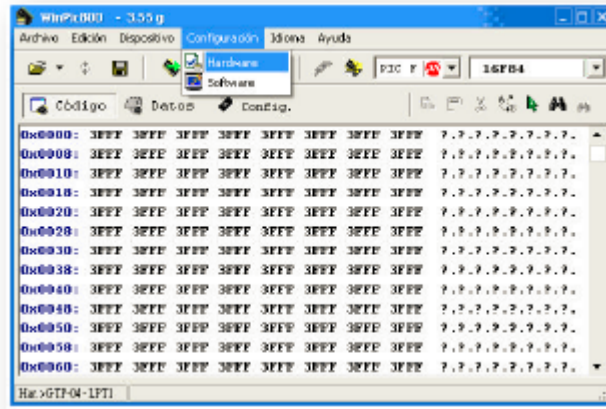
WinPic800 - 3.55 g

Archivo Edición Dispositivo Configuración Idioma Ayuda

Hardware
Software

PIC F 16F84

Código Datos Config.

0x0000: 3FFF 3FFF 3FFF 3FFF 3FFF 3FFF 3FFF 3FFF ?.?.?.?.?.?.?.?.
0x0008: 3FFF 3FFF 3FFF 3FFF 3FFF 3FFF 3FFF 3FFF ?.?.?.?.?.?.?.?.
0x0010: 3FFF 3FFF 3FFF 3FFF 3FFF 3FFF 3FFF 3FFF ?.?.?.?.?.?.?.?.
0x0018: 3FFF 3FFF 3FFF 3FFF 3FFF 3FFF 3FFF 3FFF ?.?.?.?.?.?.?.?.
0x0020: 3FFF 3FFF 3FFF 3FFF 3FFF 3FFF 3FFF 3FFF ?.?.?.?.?.?.?.?.
0x0028: 3FFF 3FFF 3FFF 3FFF 3FFF 3FFF 3FFF 3FFF ?.?.?.?.?.?.?.?.
0x0030: 3FFF 3FFF 3FFF 3FFF 3FFF 3FFF 3FFF 3FFF ?.?.?.?.?.?.?.?.
0x0038: 3FFF 3FFF 3FFF 3FFF 3FFF 3FFF 3FFF 3FFF ?.?.?.?.?.?.?.?.
0x0040: 3FFF 3FFF 3FFF 3FFF 3FFF 3FFF 3FFF 3FFF ?.?.?.?.?.?.?.?.
0x0048: 3FFF 3FFF 3FFF 3FFF 3FFF 3FFF 3FFF 3FFF ?.?.?.?.?.?.?.?.
0x0050: 3FFF 3FFF 3FFF 3FFF 3FFF 3FFF 3FFF 3FFF ?.?.?.?.?.?.?.?.
0x0058: 3FFF 3FFF 3FFF 3FFF 3FFF 3FFF 3FFF 3FFF ?.?.?.?.?.?.?.?.
0x0060: 3FFF 3FFF 3FFF 3FFF 3FFF 3FFF 3FFF 3FFF ?.?.?.?.?.?.?.?.

Hw:>GTP-04-LPT1